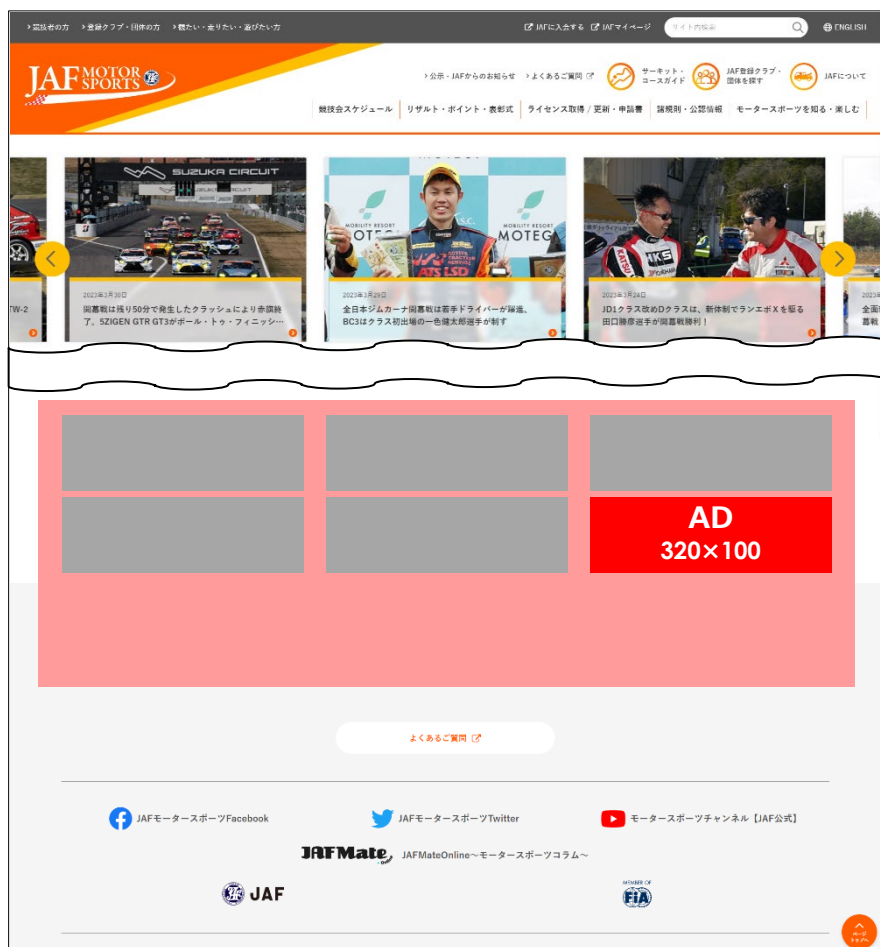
› 競技者の方　› 登録クラブ・団体の方　› 観たい・走りたい・遊びたい方　JAFに入会する　JAFマイページ　サイト内検索　ENGLISH

JAF MOTOR SPORTS

› 公示・JAFからのお知らせ　› よくあるご質問　サーキット・コースガイド　JAF登録クラブ・団体を探す　JAFについて

競技会スケジュール　リザルト・ポイント・表彰式　ライセンス取得／更新・申請書　諸規則・公認情報　モータースポーツを知る・楽しむ

TW-2

SUZUKA CIRCUIT

2023年3月30日
周囲戦は残り50分で発生したクラッシュにより赤旗終了。SZIGEN GTR GT3がポール・トゥ・フィニッシ…

MOBILITY RESORT MOTEGI

2023年3月29日
全日本ジムカーナ開幕戦は若手ドライバーが躍進、BC3はクラス初出場の一色健太郎選手が制す

2023年3月24日
JD1クラス改めDクラスは、新体制でランエボⅩを駆る田口勝彦選手が開幕戦勝利！

2023
全面
幕戦

AD
320×100

よくあるご質問

JAFモータースポーツFacebook　JAFモータースポーツTwitter　モータースポーツチャンネル【JAF公式】

JAFMate Online　JAFMateOnline〜モータースポーツコラム〜

JAF　MEMBER OF FIA

ページトップへ